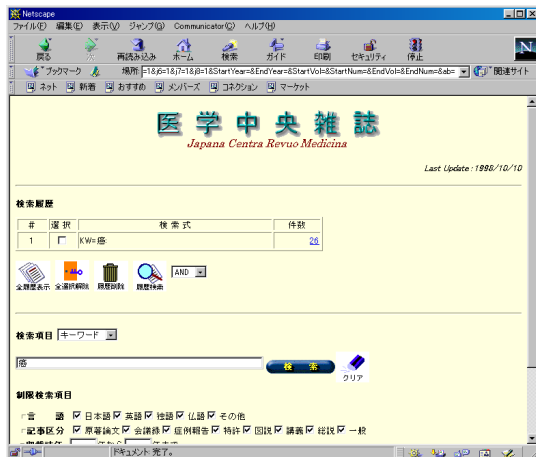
Netscape
ファイル(F) 編集(E) 表示(V) ジャンプ(G) Communicator(C) ヘルプ(H)
戻る 次へ 再読み込み ホーム 検索 ガイド 印刷 セキュリティ 停止
ブックマーク 場所: =1&j6=1&j7=1&j8=1&StartYear=&EndYear=&StartVol=&StartNum=&EndVol=&EndNum=&ab= 関連サイト
ネット 新着 おすすめ メンバーズ コネクション マーケット

医学中央雑誌
Japana Centra Revuo Medicina

Last Update : 1998/10/10

検索履歴

| # | 選択 | 検索式 | 件数 |
|---|---|---|---|
| 1 | | KW=癌 | 26 |

全履歴表示 全選択解除 履歴削除 履歴検索 AND

検索項目 キーワード

癌
検索 クリア

制限検索項目

言語 日本語 英語 独語 仏語 その他
記事区分 原著論文 会議録 症例報告 特許 図説 講義 総説 一般

ドキュメント: 完了。